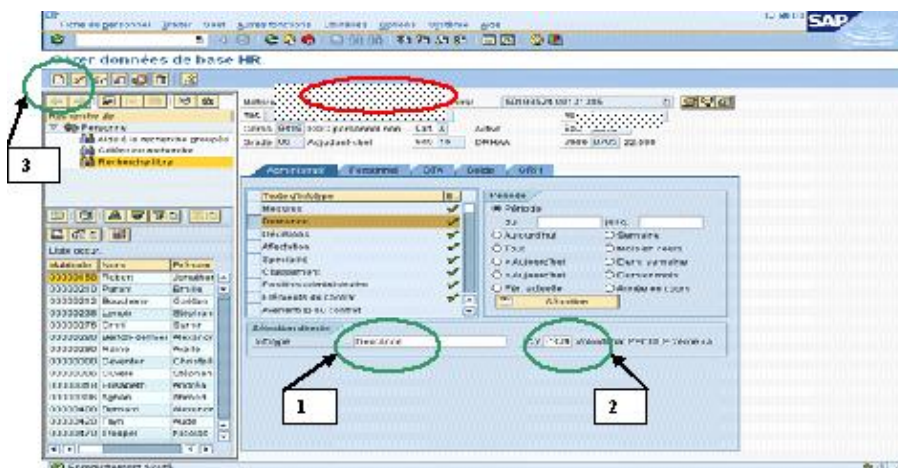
Gérer données de base HR

Recherche de
Personne
Recherchel.tg

Matricule
Stat.
Grade
Actif

Activement
Personnel
DTA
Solde

Texte d'infotype
Mesures
Décisions
Affectation
Spécialité
Classement
Avancement du contrat

Période
Période
Du
Au
Aujourd'hui
Tous
Semaine
Mois en cours
Année en cours
Sélection

Sélection directe
Infotype
Rémunération

Liste occur.
Matricule
Nom
Prénom
Robert
Rahmi

1
2
3

SAP